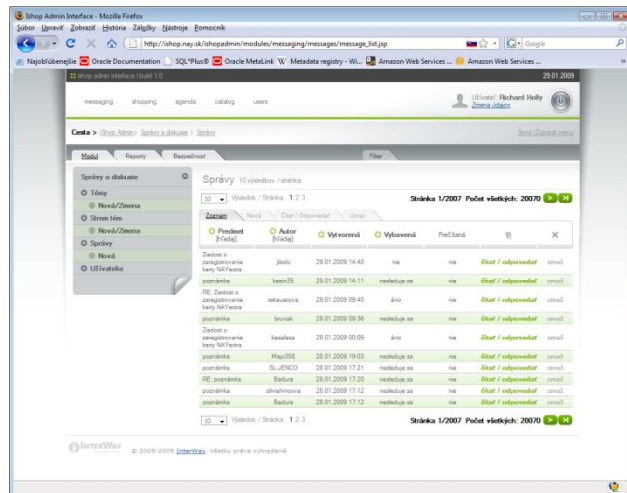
ishop Admin Interface - Mozilla Firefox

Súbor Upraviť Zobraziť História Záložky Nástroje Pomocník

http://ishop.nay.uk/ishopadmin/modules/messaging/messages/message_list.jsp

Google

Najobľúbenejšie Oracle Documentation SQL*Plus® Oracle MetaLink W Metadata registry - Wi... Amazon Web Services ... Amazon Web Services ...

ishop admin interface | build 1.0

29.01.2009

messaging shopping agenda catalog users

Užívateľ: Richard Holly
Zmena údajov

Cesta > iShop Admin > Správy a diskusie > Správy

Skryť/Zobraziť menu

Modul Reporty Bezpečnosť Filter

Správy a diskusie
Témy
Nová/Zmena
Strom tém
Nová/Zmena
Správy
Nová
Užívatelia

Správy 10 výsledkov / stránka

10 Výsledok / Stránka 1 2 3

Stránka 1/2007 Počet všetkých: 20070

Zoznam Nová Čítať / Odpovedať Upraviť

| Predmet [hľadaj] | Autor [hľadaj] | Vytvorená | Vybavená | Prečítaná | | |
|---|---|---|---|---|---|---|
| Žiadosť o zaregistrovanie karty NAYextra | jbido | 29.01.2009 14:40 | nie | nie | čítať / odpovedať | zmaž |
| poznámka | karin35 | 29.01.2009 14:11 | nedeleduje sa | nie | čítať / odpovedať | zmaž |
| RE: Žiadosť o zaregistrovanie karty NAYextra | tatkausova | 29.01.2009 09:40 | áno | nie | čítať / odpovedať | zmaž |
| poznámka | brunak | 29.01.2009 09:36 | nedeleduje sa | nie | čítať / odpovedať | zmaž |
| Žiadosť o zaregistrovanie karty NAYextra | kasalasa | 29.01.2009 00:09 | áno | nie | čítať / odpovedať | zmaž |
| poznámka | Majo356 | 28.01.2009 19:03 | nedeleduje sa | nie | čítať / odpovedať | zmaž |
| poznámka | SL.JENCO | 28.01.2009 17:21 | nedeleduje sa | nie | čítať / odpovedať | zmaž |
| RE: poznámka | Badura | 28.01.2009 17:20 | nedeleduje sa | nie | čítať / odpovedať | zmaž |
| poznámka | silviahimova | 28.01.2009 17:12 | nedeleduje sa | nie | čítať / odpovedať | zmaž |
| poznámka | Badura | 28.01.2009 17:12 | nedeleduje sa | nie | čítať / odpovedať | zmaž |

10 Výsledok / Stránka 1 2 3

Stránka 1/2007 Počet všetkých: 20070

InterWay © 2005-2009 InterWay. Všetky práva vyhradené